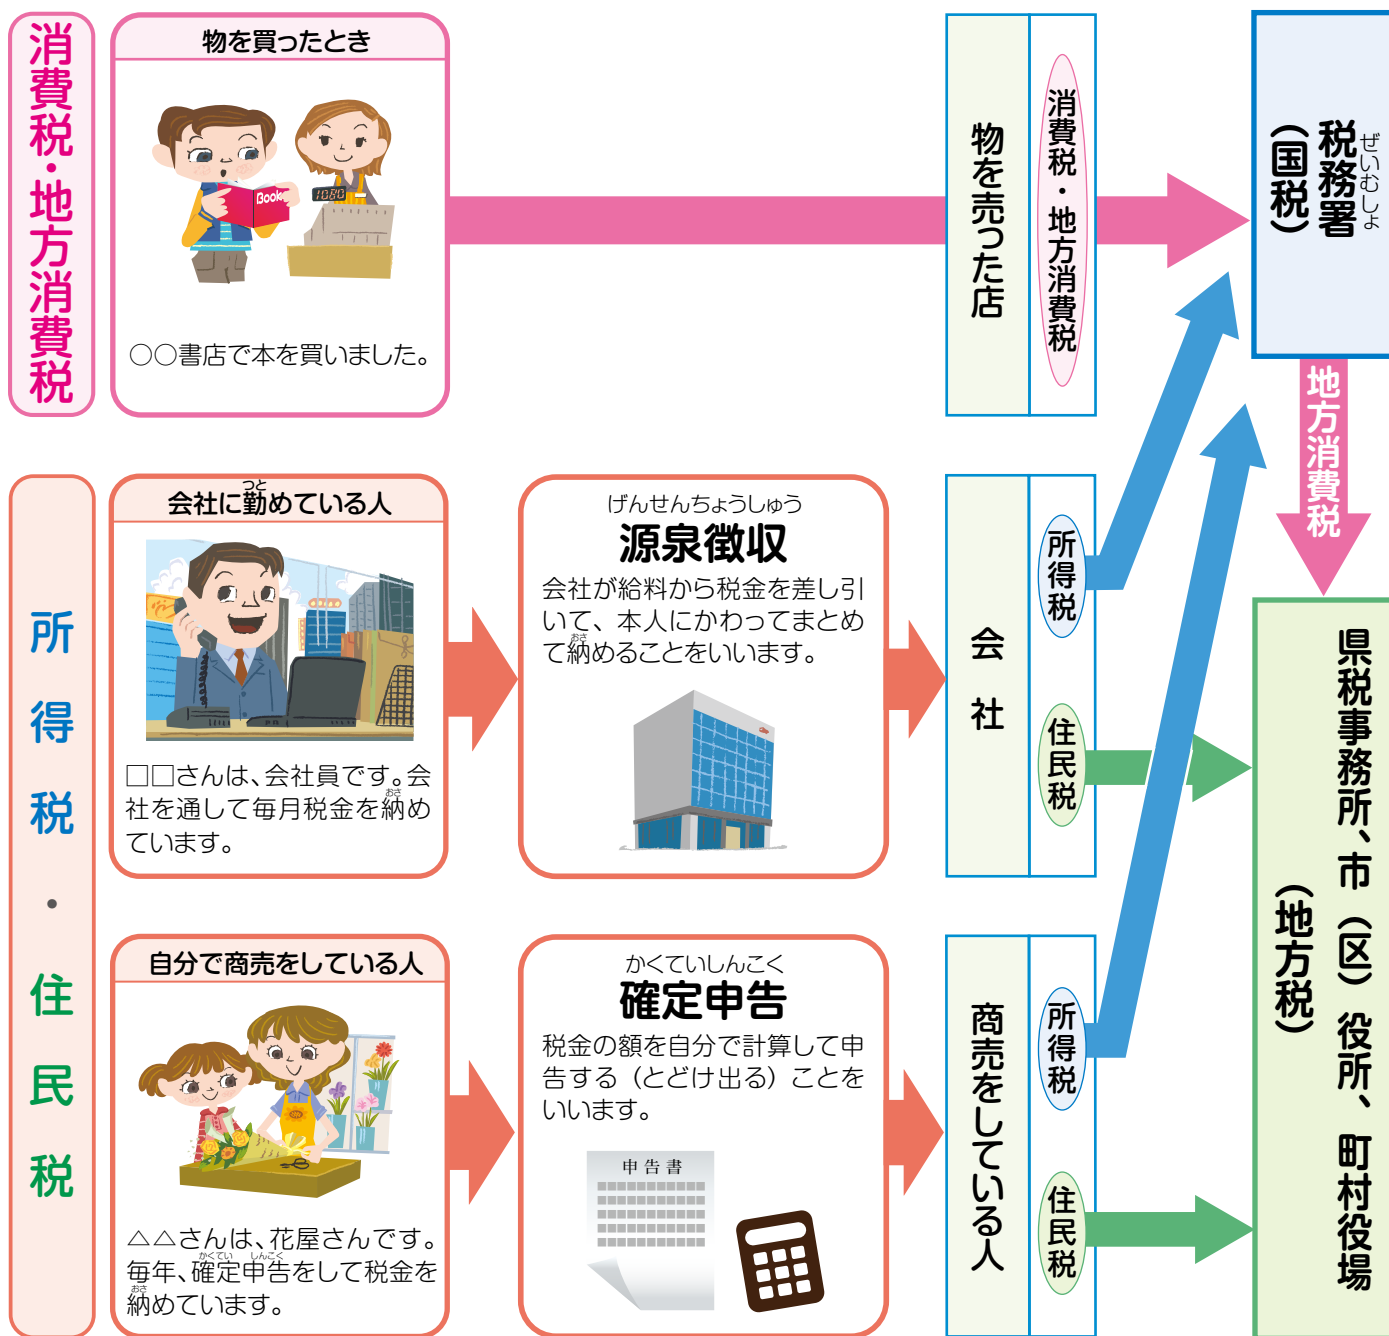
消費税・地方消費税

物を買ったとき

○○書店で本を買いました。

物を売った店

消費税・地方消費税

ぜいむしょ
税務署（国税）

地方消費税

所得税・住民税

つと
会社に勤めている人

□□さんは、会社員です。会社を通して毎月税金を納めています。

げんせんちょうしゅう
源泉徴収

会社が給料から税金を差し引いて、本人にかわってまとめて納めることをいいます。

会社

所得税

住民税

県税事務所、市（区）役所、町村役場（地方税）

自分で商売をしている人

△△さんは、花屋さんです。毎年、確定申告をして税金を納めています。

かくていしんこく
確定申告

税金の額を自分で計算して申告する（とどけ出る）ことをいいます。

申告書

商売をしている人

所得税

住民税